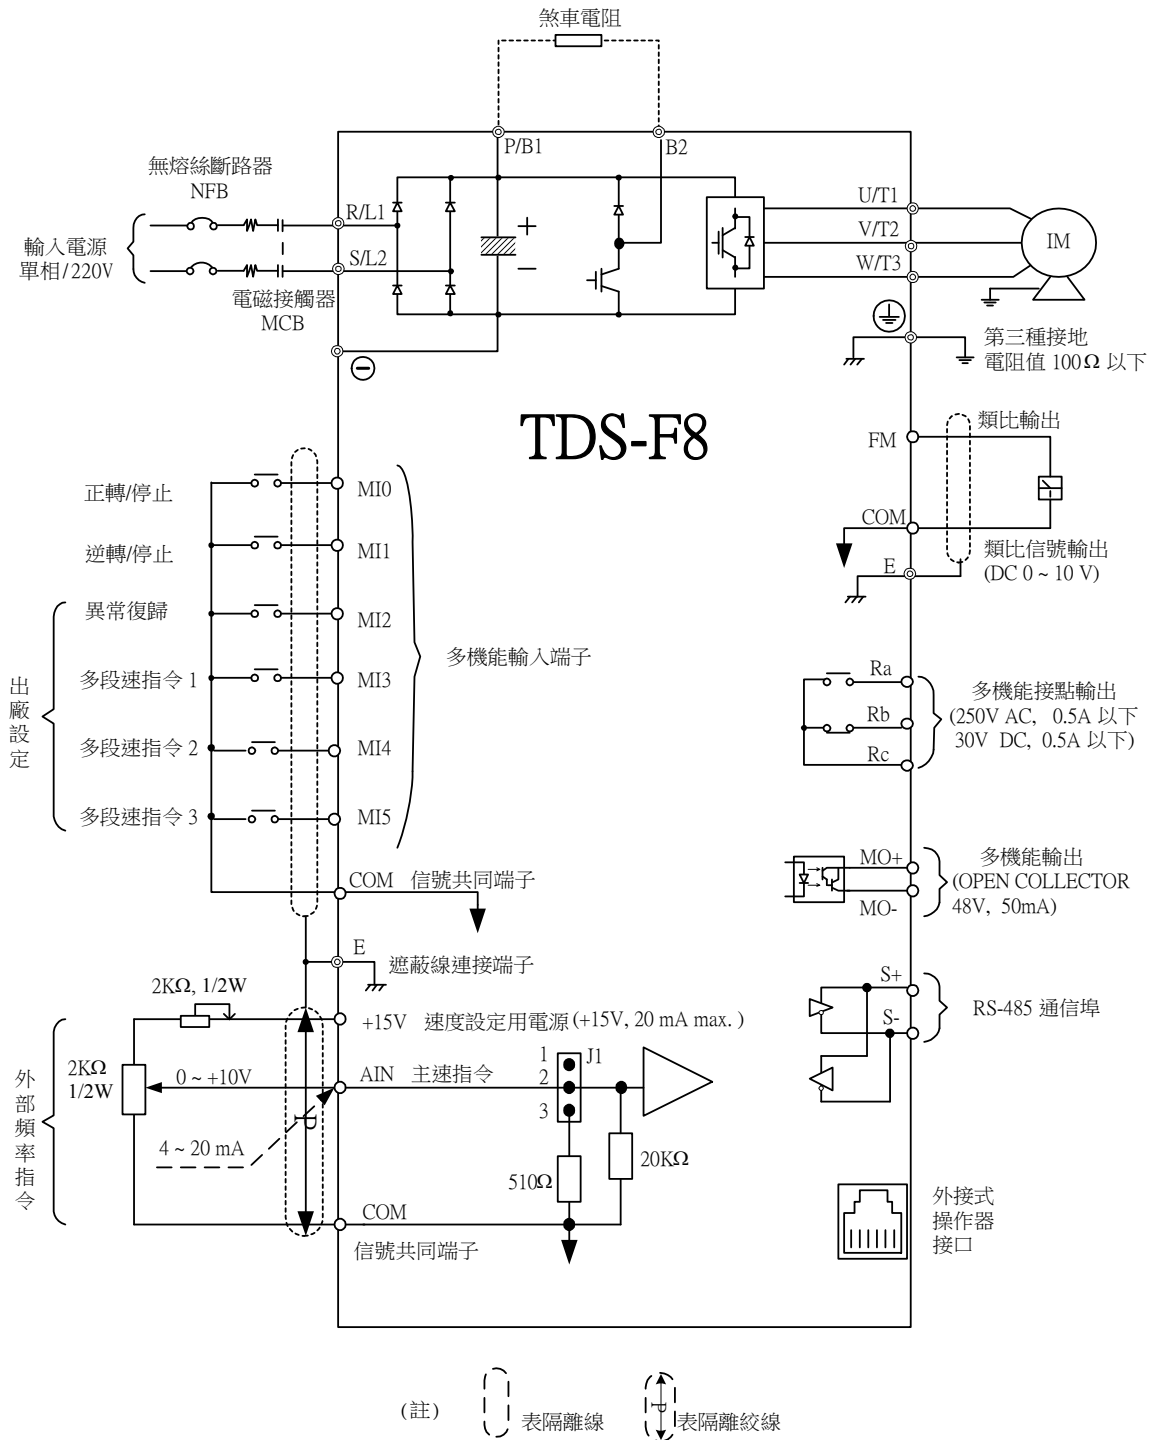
煞車電阻

P/B1

B2

無熔絲斷路器
NFB

輸入電源
單相/220V

R/L1

S/L2

電磁接觸器
MCB

U/T1

V/T2

W/T3

IM

第三種接地
電阻值 100Ω 以下

TDS-F8

FM

類比輸出

COM

類比信號輸出
(DC 0 ~ 10 V)

E

正轉/停止

MI0

逆轉/停止

MI1

異常復歸

MI2

多段速指令 1

MI3

多機能輸入端子

出
廠
設
定

多段速指令 2

MI4

多段速指令 3

MI5

Ra

多機能接點輸出
(250V AC, 0.5A 以下
30V DC, 0.5A 以下)

Rb

Rc

COM 信號共同端子

MO+

多機能輸出
(OPEN COLLECTOR
48V, 50mA)

MO-

E

遮蔽線連接端子

2KΩ, 1/2W

+15V 速度設定用電源 (+15V, 20 mA max. )

S+

RS-485 通信埠

S-

外
部
頻
率
指
令

2KΩ
1/2W

0 ~ +10V

AIN 主速指令

1
2
3

J1

4 ~ 20 mA

510Ω

20KΩ

COM

信號共同端子

外接式
操作器
接口

(註)

表隔離線

表隔離絞線